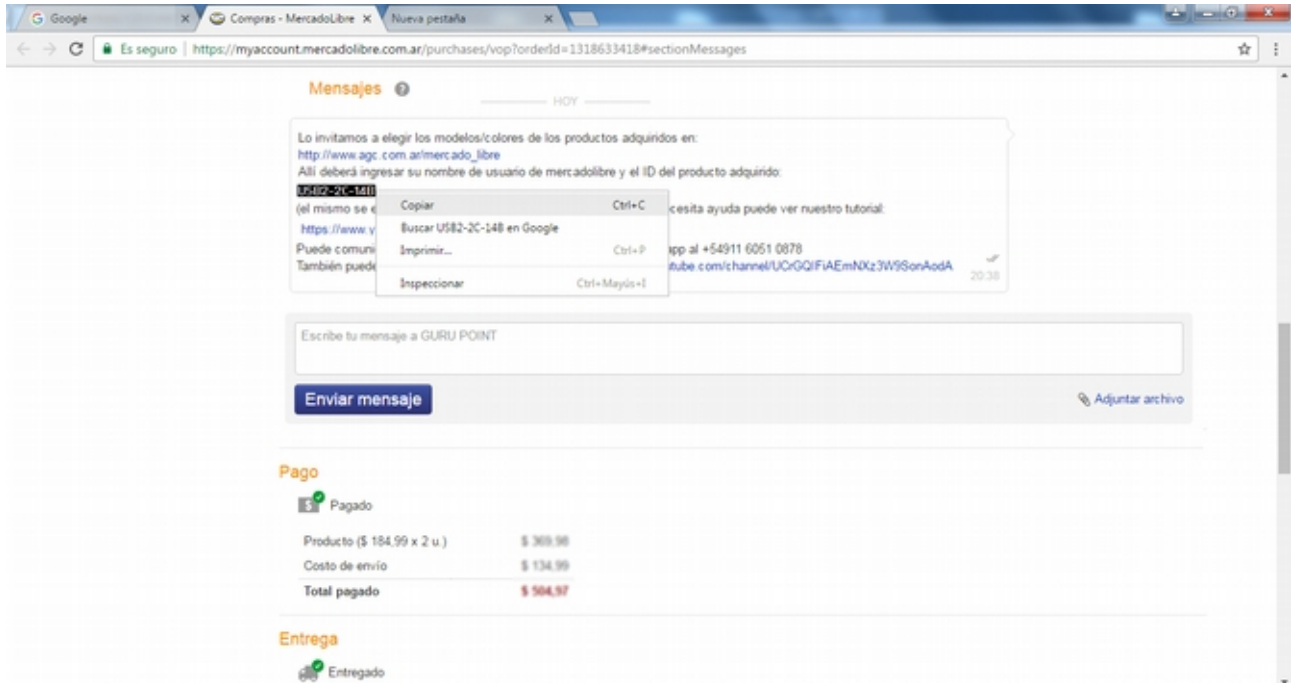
G Google × Compras - MercadoLibre × Nueva pestaña ×

Es seguro | https://myaccount.mercadolibre.com.ar/purchases/vop?orderId=1318633418#sectionMessages

Mensajes

HOY

Lo invitamos a elegir los modelos/colores de los productos adquiridos en:
http://www.agc.com.ar/mercado_libre
Allí deberá ingresar su nombre de usuario de mercadolibre y el ID del producto adquirido:
USB2-2C-148
(el mismo se e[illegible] cesita ayuda puede ver nuestro tutorial:
https://www.y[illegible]
Puede comuni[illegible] app al +54911 6051 0878
También puede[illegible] tube.com/channel/UCrGQIFiAEmNXz3W9SonAodA

20:38

Copiar Ctrl+C
Buscar USB2-2C-148 en Google
Imprimir... Ctrl+P
Inspeccionar Ctrl+Mayús+I

Escribe tu mensaje a GURU POINT

Enviar mensaje

Adjuntar archivo

Pago

Pagado

| Producto ($ 184,99 x 2 u.) | $ 369,98 |
|---|---|
| Costo de envío | $ 134,99 |
| Total pagado | $ 504,97 |

Entrega

Entregado